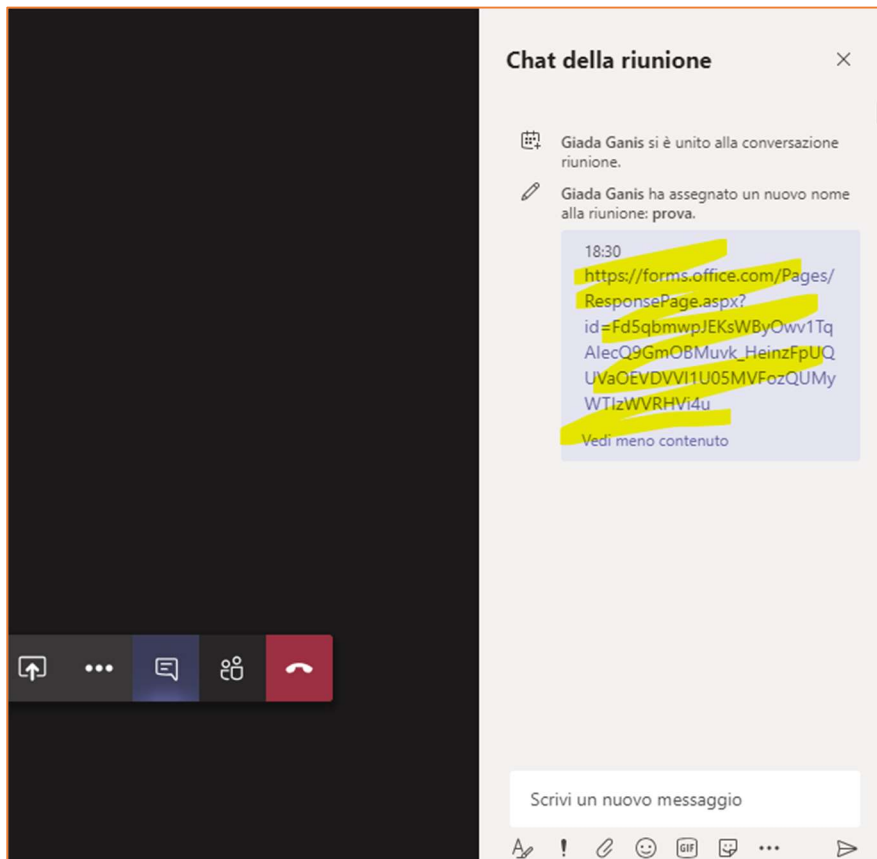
Chat della riunione

Giada Ganis si è unito alla conversazione riunione.

Giada Ganis ha assegnato un nuovo nome alla riunione: prova.

18:30
https://forms.office.com/Pages/ResponsePage.aspx?id=Fd5qbmwpJEKsWByOwv1TqAlecQ9GmOBMuvk_HeinzFpUQUVaOEVDVVI1U05MVFozQUMyWTIzWVRHVi4u
Vedi meno contenuto

Scrivi un nuovo messaggio

GIF